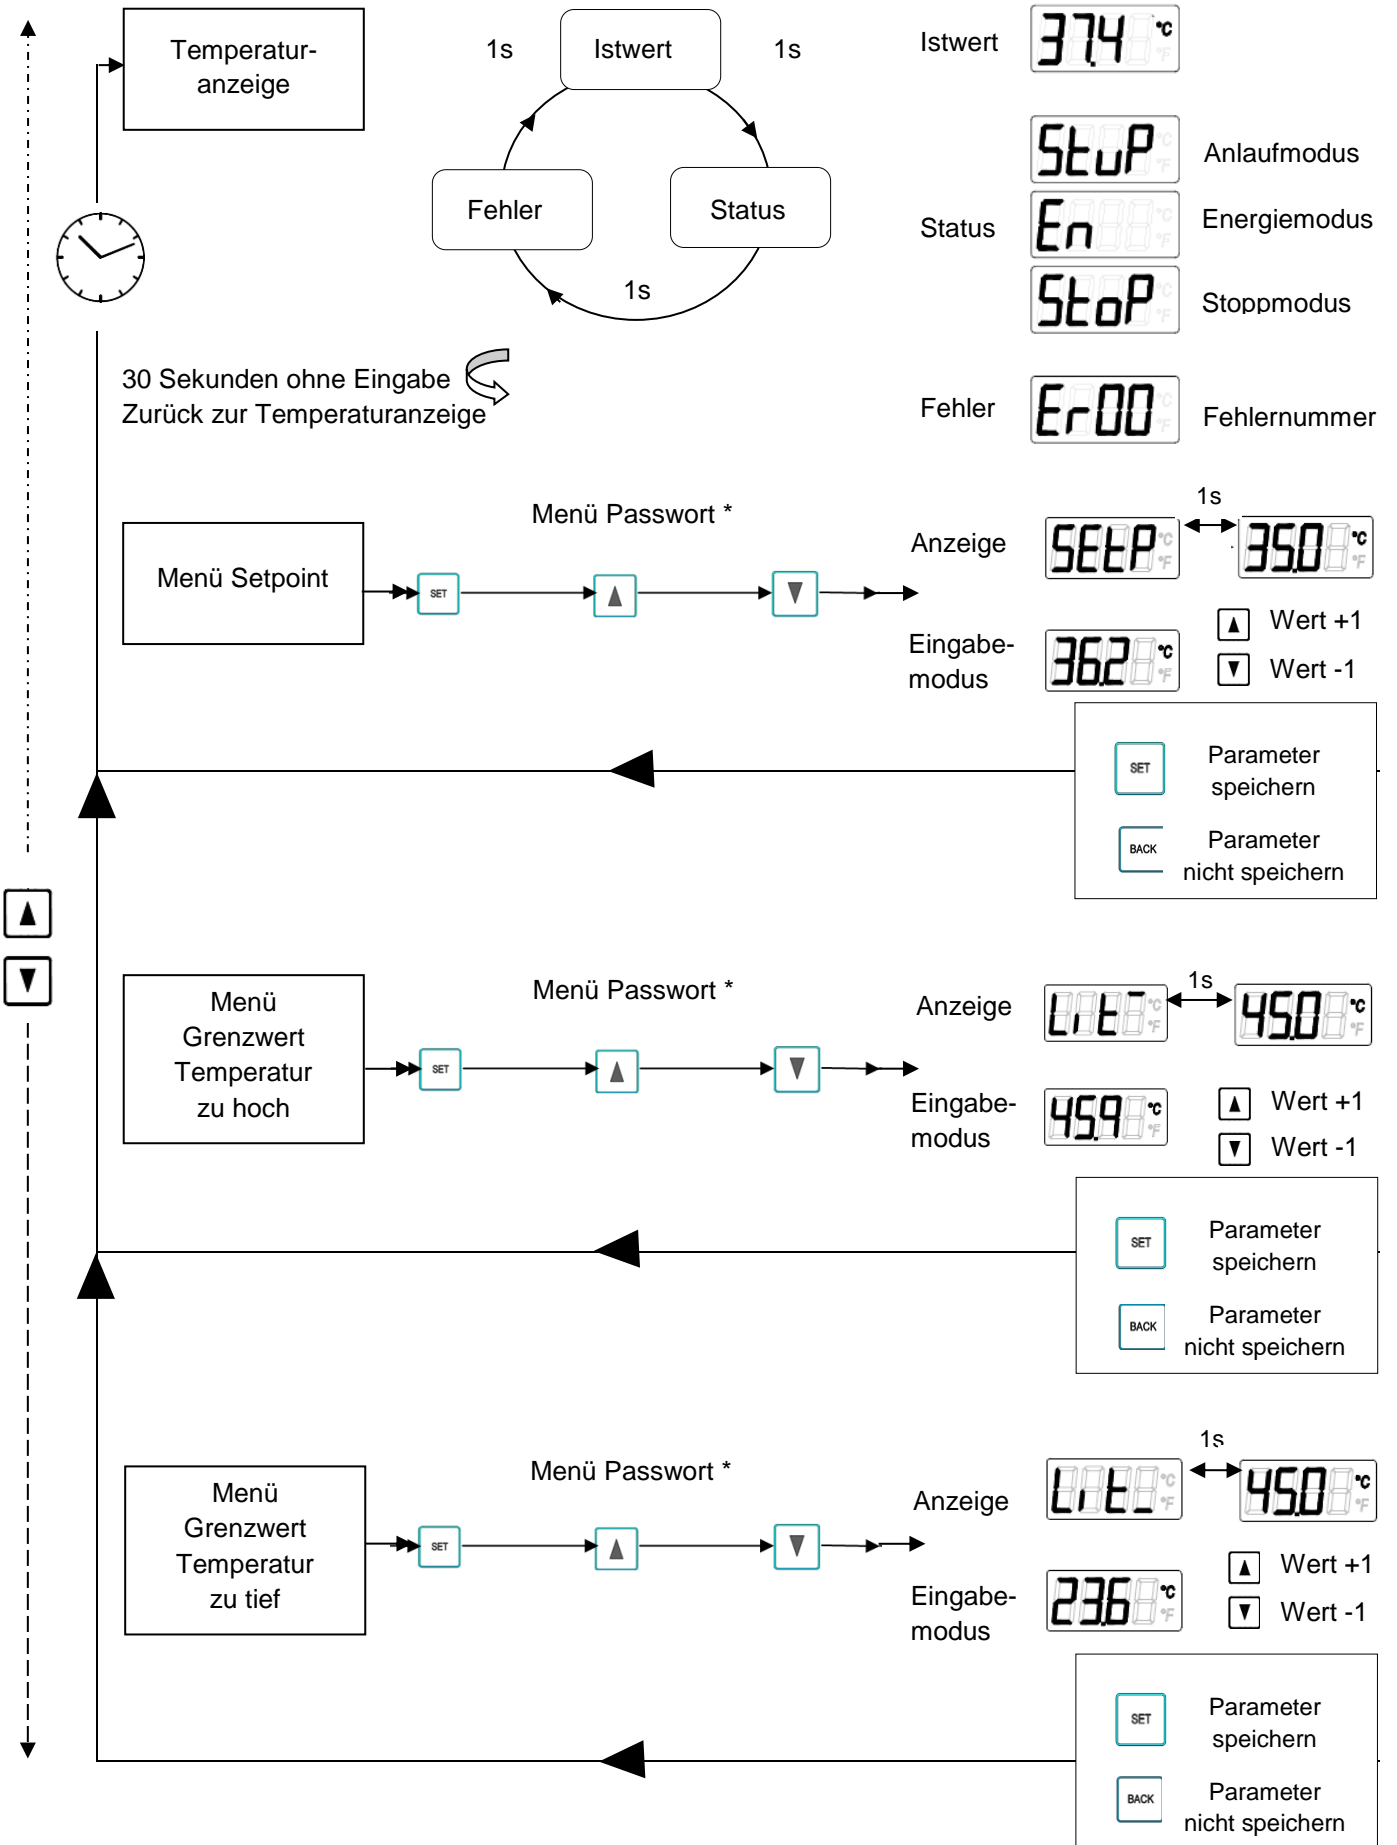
Temperaturanzeige

1s
Istwert
1s

Fehler
Status
1s

Istwert
37.4 °C °F

Status
StuP Anlaufmodus
En Energiemodus
StoP Stoppmodus

Fehler
Er00 Fehlernummer

30 Sekunden ohne Eingabe
Zurück zur Temperaturanzeige

Menü Setpoint
Menü Passwort *
SET ▲ ▼
Anzeige
SEtP °C °F
1s
35.0 °C °F
Eingabemodus
36.2 °C °F
▲ Wert +1
▼ Wert -1
SET Parameter speichern
BACK Parameter nicht speichern

▲
▼

Menü Grenzwert Temperatur zu hoch
Menü Passwort *
SET ▲ ▼
Anzeige
LiT °C °F
1s
45.0 °C °F
Eingabemodus
45.9 °C °F
▲ Wert +1
▼ Wert -1
SET Parameter speichern
BACK Parameter nicht speichern

Menü Grenzwert Temperatur zu tief
Menü Passwort *
SET ▲ ▼
Anzeige
LitL °C °F
1s
45.0 °C °F
Eingabemodus
23.6 °C °F
▲ Wert +1
▼ Wert -1
SET Parameter speichern
BACK Parameter nicht speichern